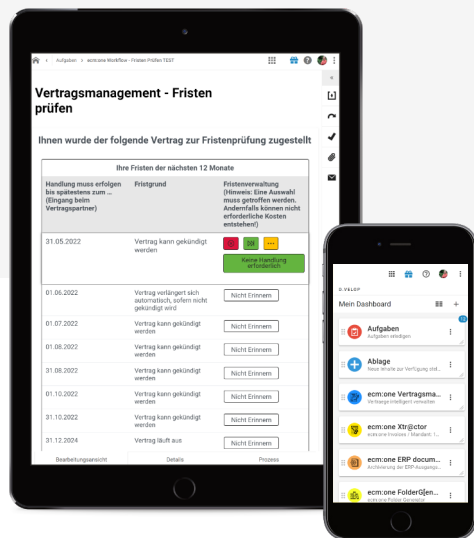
Aufgaben > ecm:one Workflow - Fristen Prüfen TEST

Vertragsmanagement - Fristen prüfen

Ihnen wurde der folgende Vertrag zur Fristenprüfung zugestellt

Ihre Fristen der nächsten 12 Monate

| Handlung muss erfolgen bis spätestens zum ... (Eingang beim Vertragspartner) | Fristgrund | Fristenverwaltung (Hinweis: Eine Auswahl muss getroffen werden. Andernfalls können nicht erforderliche Kosten entstehen!) |
|---|---|---|
| 31.05.2022 | Vertrag kann gekündigt werden | Keine Handlung erforderlich |
| 01.06.2022 | Vertrag verlängert sich automatisch, sofern nicht gekündigt wird | Nicht Erinnern |
| 01.07.2022 | Vertrag kann gekündigt werden | Nicht Erinnern |
| 01.08.2022 | Vertrag kann gekündigt werden | Nicht Erinnern |
| 31.08.2022 | Vertrag kann gekündigt werden | Nicht Erinnern |
| 01.10.2022 | Vertrag kann gekündigt werden | Nicht Erinnern |
| 31.10.2022 | Vertrag kann gekündigt werden | Nicht Erinnern |
| 31.12.2024 | Vertrag läuft aus | Nicht Erinnern |

Bearbeitungsansicht Details Prozess

D.VELOP

Mein Dashboard

Aufgaben
Aufgaben erledigen

Ablage
Neue Inhalte zur Verfügung stell...

ecm:one Vertragsma...
Verträge intelligent verwalten

ecm:one Xtr@ctor
ecm:one Invoices / Mandant: I...

ecm:one ERP docum...
Archivierung der ERP-Ausgangs...

ecm:one Folder@[en...
ecm:one Folder Generator